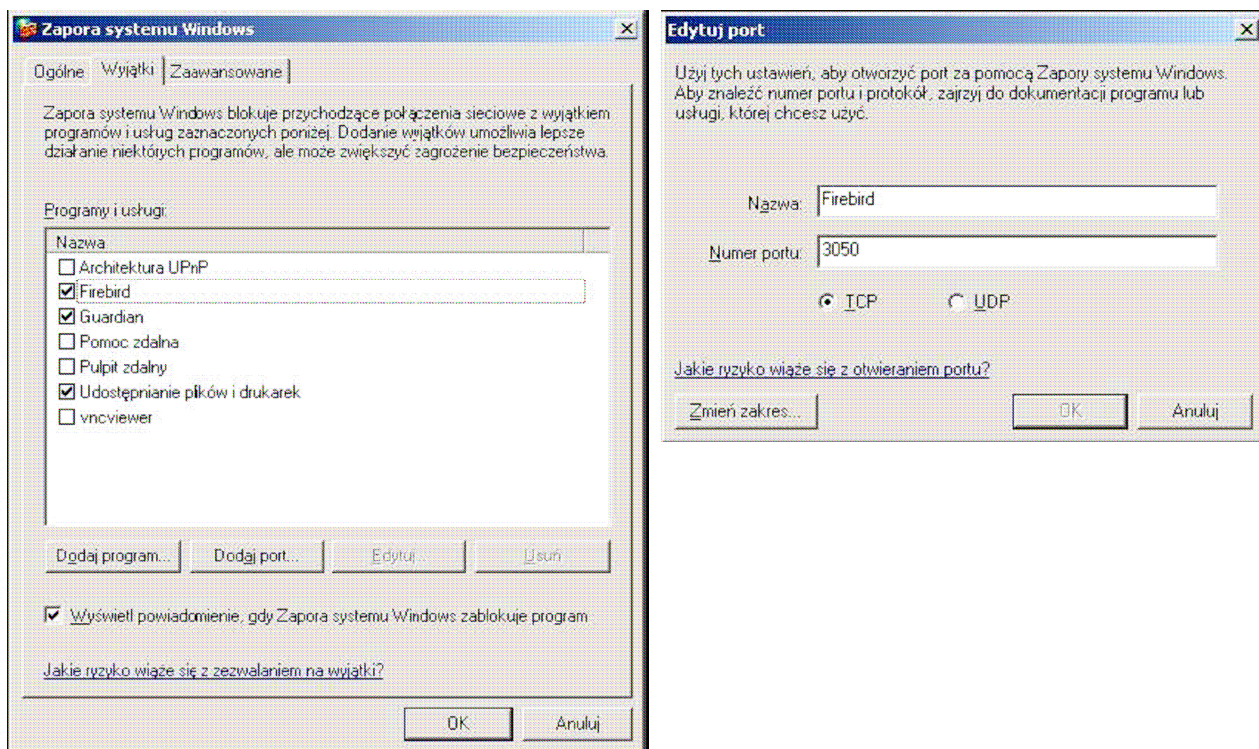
Zapora systemu Windows

Ogólne | Wyjątki | Zaawansowane

Zapora systemu Windows blokuje przychodzące połączenia sieciowe z wyjątkiem programów i usług zaznaczonych poniżej. Dodanie wyjątków umożliwia lepsze działanie niektórych programów, ale może zwiększyć zagrożenie bezpieczeństwa.

Programy i usługi:

Nazwa
Architektura UPnP
Firebird
Guardian
Pomoc zdalna
Pulpit zdalny
Udostępnianie plików i drukarek
vncviewer

Dodaj program... | Dodaj port... | Edytuj | Usuń

Wyświetl powiadomienie, gdy Zapora systemu Windows zablokuje program

Jakie ryzyko wiąże się z zezwalaniem na wyjątki?

OK | Anuluj

Edytuj port

Użyj tych ustawień, aby otworzyć port za pomocą Zapory systemu Windows. Aby znaleźć numer portu i protokół, zajrzyj do dokumentacji programu lub usługi, której chcesz użyć.

Nazwa: Firebird

Numer portu: 3050

TCP UDP

Jakie ryzyko wiąże się z otwieraniem portu?

Zmień zakres... | OK | Anuluj